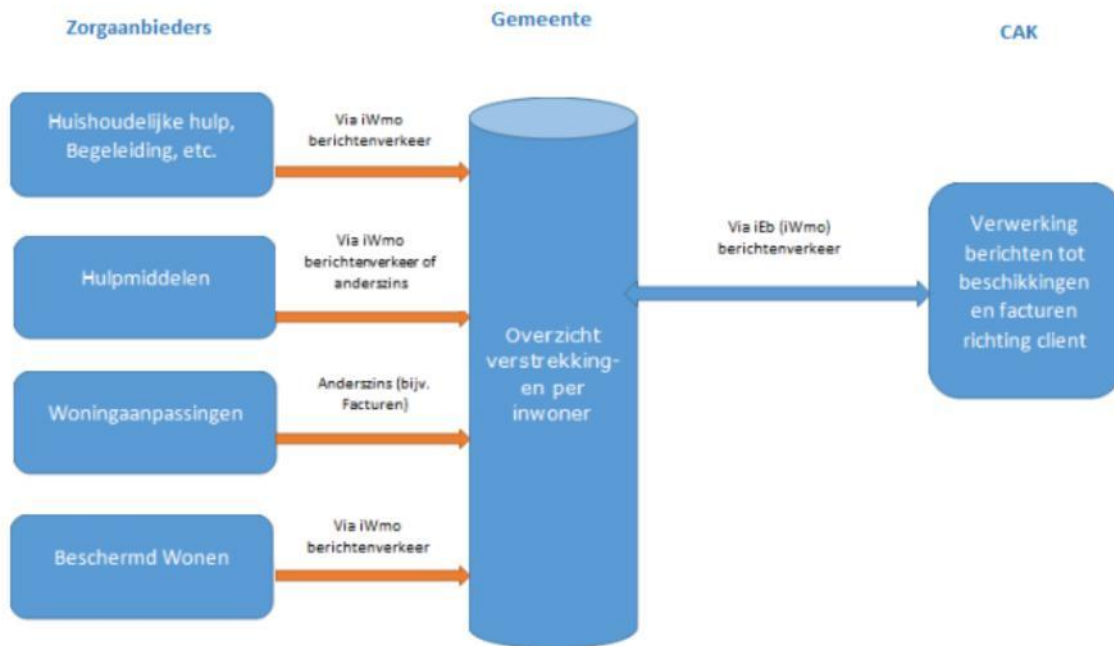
Zorgaanbieders

Gemeente

CAK

Huishoudelijke hulp, Begeleiding, etc.

Via iWmo berichtenverkeer

Hulpmiddelen

Via iWmo berichtenverkeer of anderszins

Woningaanpassingen

Anderszins (bijv. Facturen)

Beschermd Wonen

Via iWmo berichtenverkeer

Overzicht verstrekkingen per inwoner

Via iEb (iWmo) berichtenverkeer

Verwerking berichten tot beschikkingen en facturen richting client